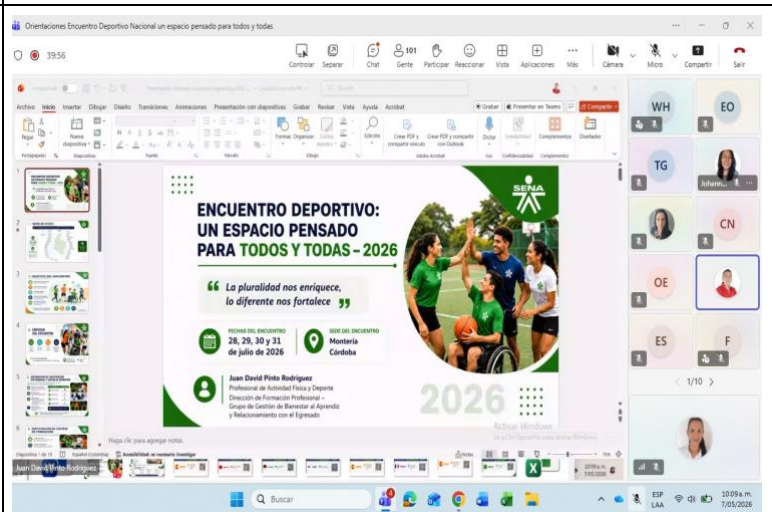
Orientaciones Encuentro Deportivo Nacional un espacio pensado para todos y todas

39:56

Controlar Separar Chat 101 Gente Participar Reaccionar Vista Aplicaciones Más Cámara Micro Compartir Salir

Archivo Inicio Insertar Dibujar Diseño Transiciones Animaciones Presentación con diapositivas Grabar Revisar Vista Ayuda Acrobat

Grabar Presentar en Teams Compartir

Pegar Nueva diapositiva Formas Organizar Estilos rápidos Edición Crear PDF y compartir vínculo Crear PDF y compartir con Outlook Dictar Sensibilidad Complementos Diseñador

Portapapeles Diapositivas Fuente Párrafo Dibujo Adobe Acrobat Voz Confidencialidad Complementos

SENA

ENCUENTRO DEPORTIVO: UN ESPACIO PENSADO PARA TODOS Y TODAS – 2026

La pluralidad nos enriquece, lo diferente nos fortalece

FECHAS DEL ENCUENTRO
28, 29, 30 y 31 de julio de 2026

SEDE DEL ENCUENTRO
Montería Córdoba

Juan David Pinto Rodriguez
Profesional de Actividad Física y Deporte
Dirección de Formación Profesional –
Grupo de Gestión de Bienestar al Aprendiz y Relacionamiento con el Egresado

2026

Activar Windows
Ve a Configuración para activar Windows.

Haga clic para agregar notas

Diapositiva 1 de 15 Español (Colombia) Accesibilidad: se necesita investigar Notas

Juan David Pinto Rodriguez

WH EO TG Johann... CN OE ES F

1/10

Buscar

ESP LAA 10:09 a.m. 7/05/2026